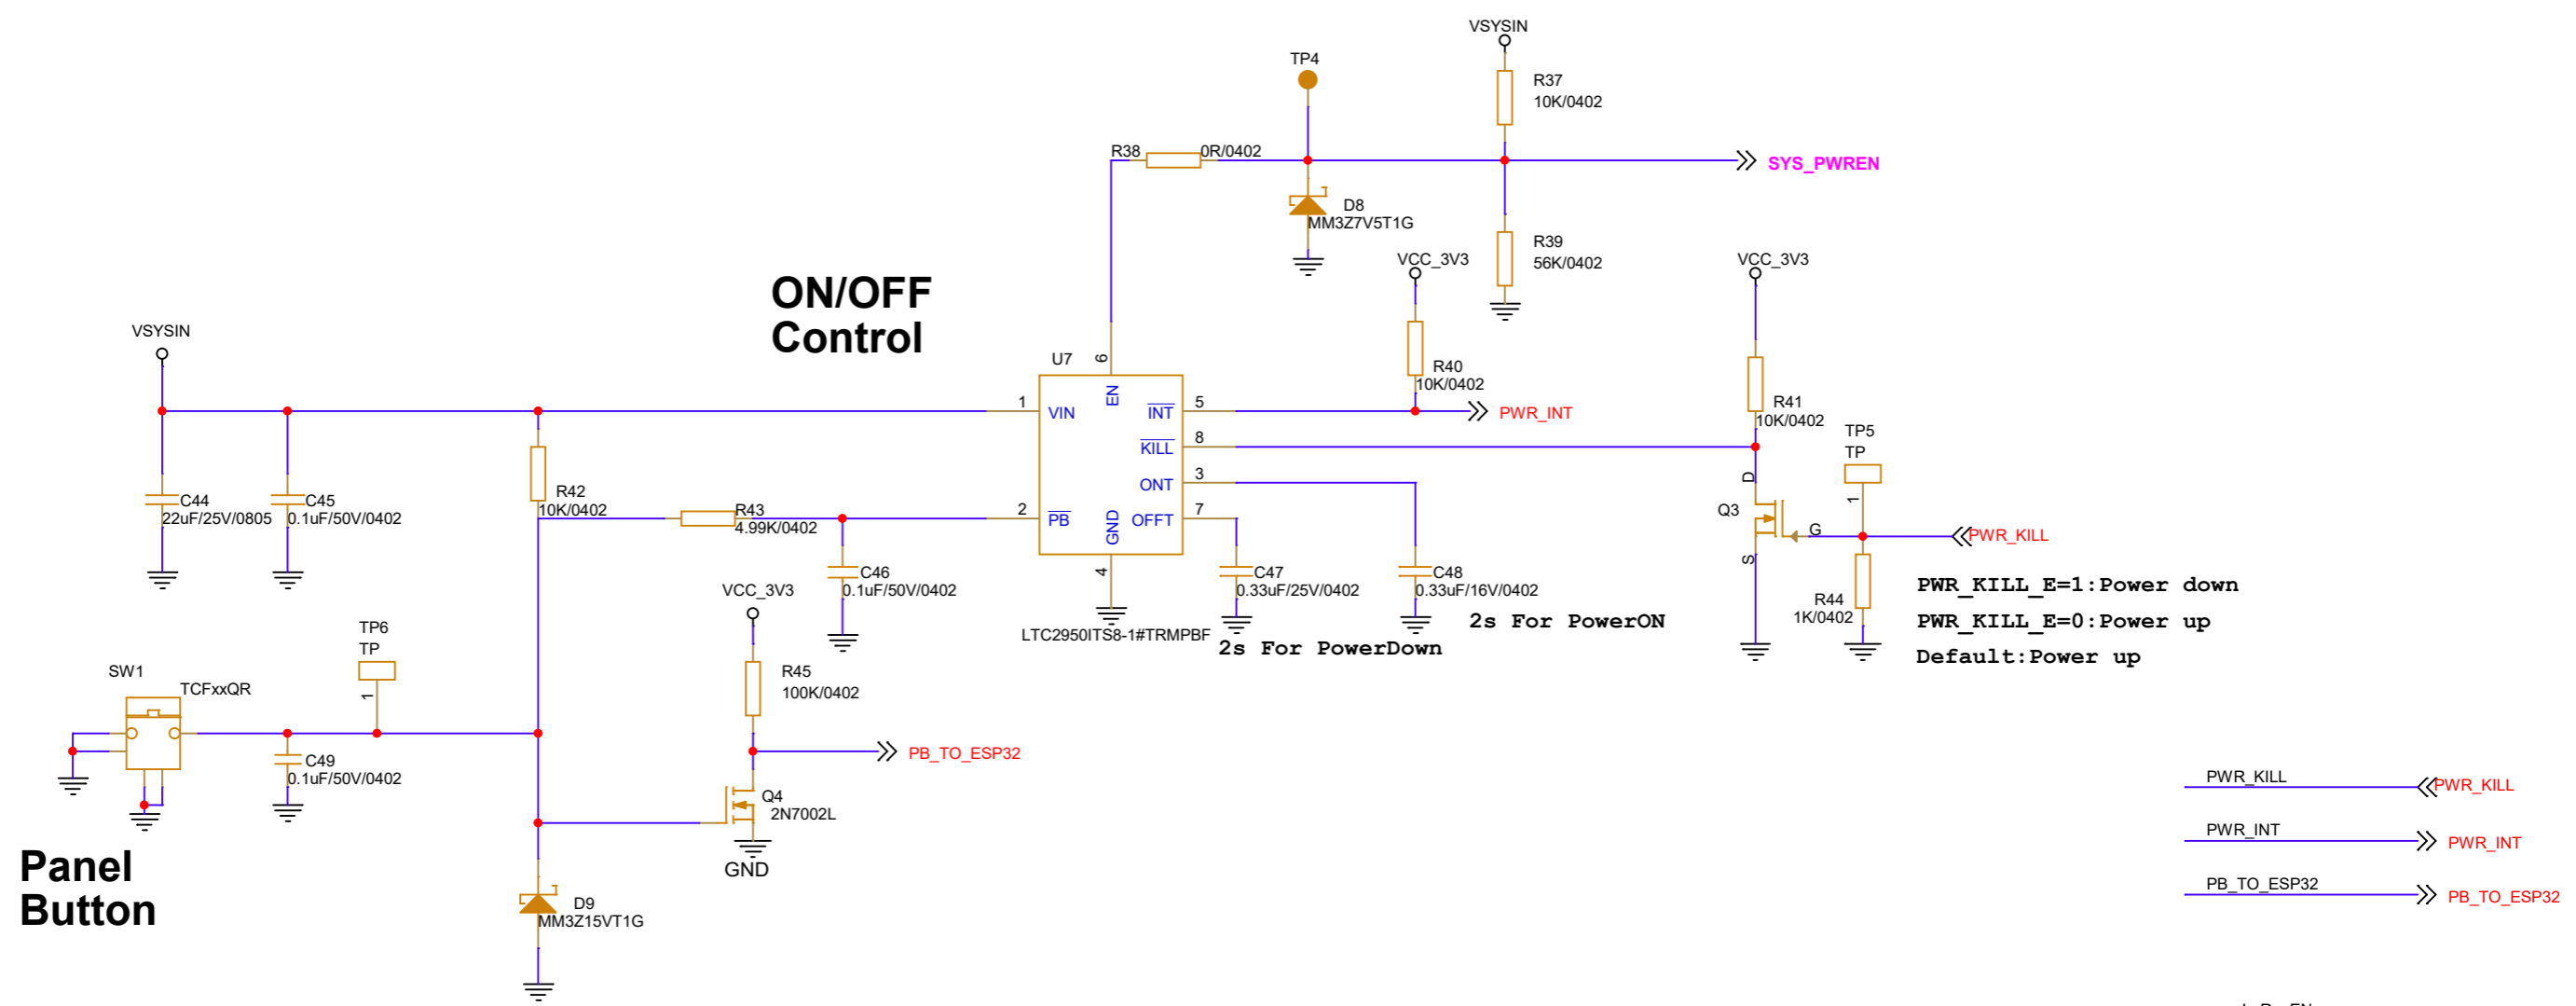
VSYSIN
TP4
R37
10K/0402
R38
0R/0402
SYS_PWREN
D8
MM3Z7V5T1G
R39
56K/0402
VCC_3V3
VCC_3V3
ON/OFF
Control
VSYSIN
U7
6
EN
R40
10K/0402
1
VIN
$\overline{INT}$
5
PWR_INT
R41
10K/0402
8
$\overline{KILL}$
TP5
TP
3
ONT
D
1
C44
22uF/25V/0805
C45
0.1uF/50V/0402
R42
10K/0402
R43
4.99K/0402
2
$\overline{PB}$
GND
OFFT
7
Q3
G
PWR_KILL
S
C46
0.1uF/50V/0402
4
C47
0.33uF/25V/0402
C48
0.33uF/16V/0402
R44
1K/0402
PWR_KILL_E=1:Power down
PWR_KILL_E=0:Power up
Default:Power up
VCC_3V3
LTC2950ITS8-1#TRMPBF
2s For PowerON
2s For PowerDown
TP6
TP
SW1
TCFxxQR
1
R45
100K/0402
C49
0.1uF/50V/0402
PB_TO_ESP32
Q4
2N7002L
GND
PWR_KILL
PWR_KILL
PWR_INT
PWR_INT
PB_TO_ESP32
PB_TO_ESP32
Panel
Button
D9
MM3Z15VT1G